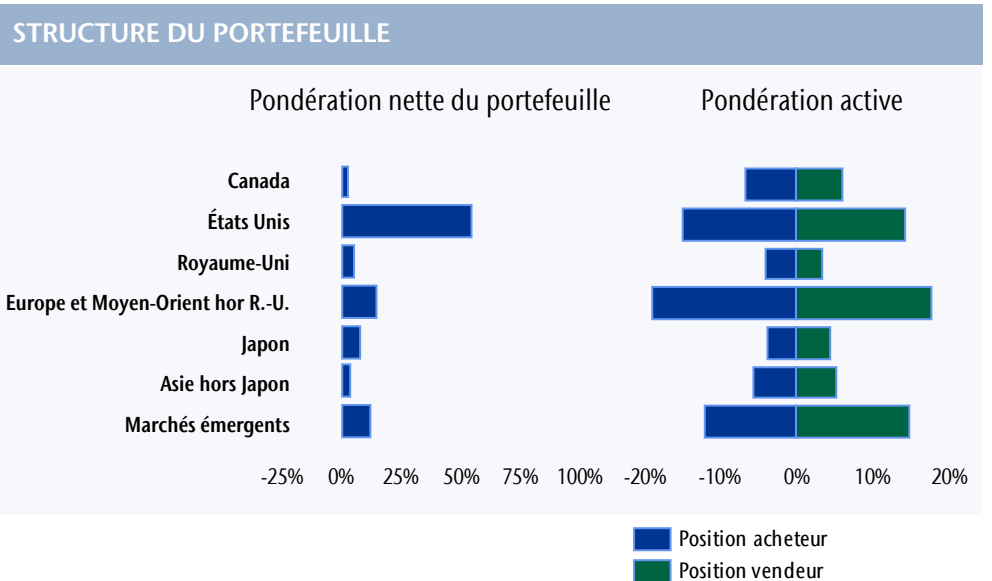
STRUCTURE DU PORTEFEUILLE

Pondération nette du portefeuille

Pondération active

Canada
États Unis
Royaume-Uni
Europe et Moyen-Orient hor R.-U.
Japon
Asie hors Japon
Marchés émergents

-25% 0% 25% 50% 75% 100%

-20% -10% 0% 10% 20%

Position acheteur
Position vendeur